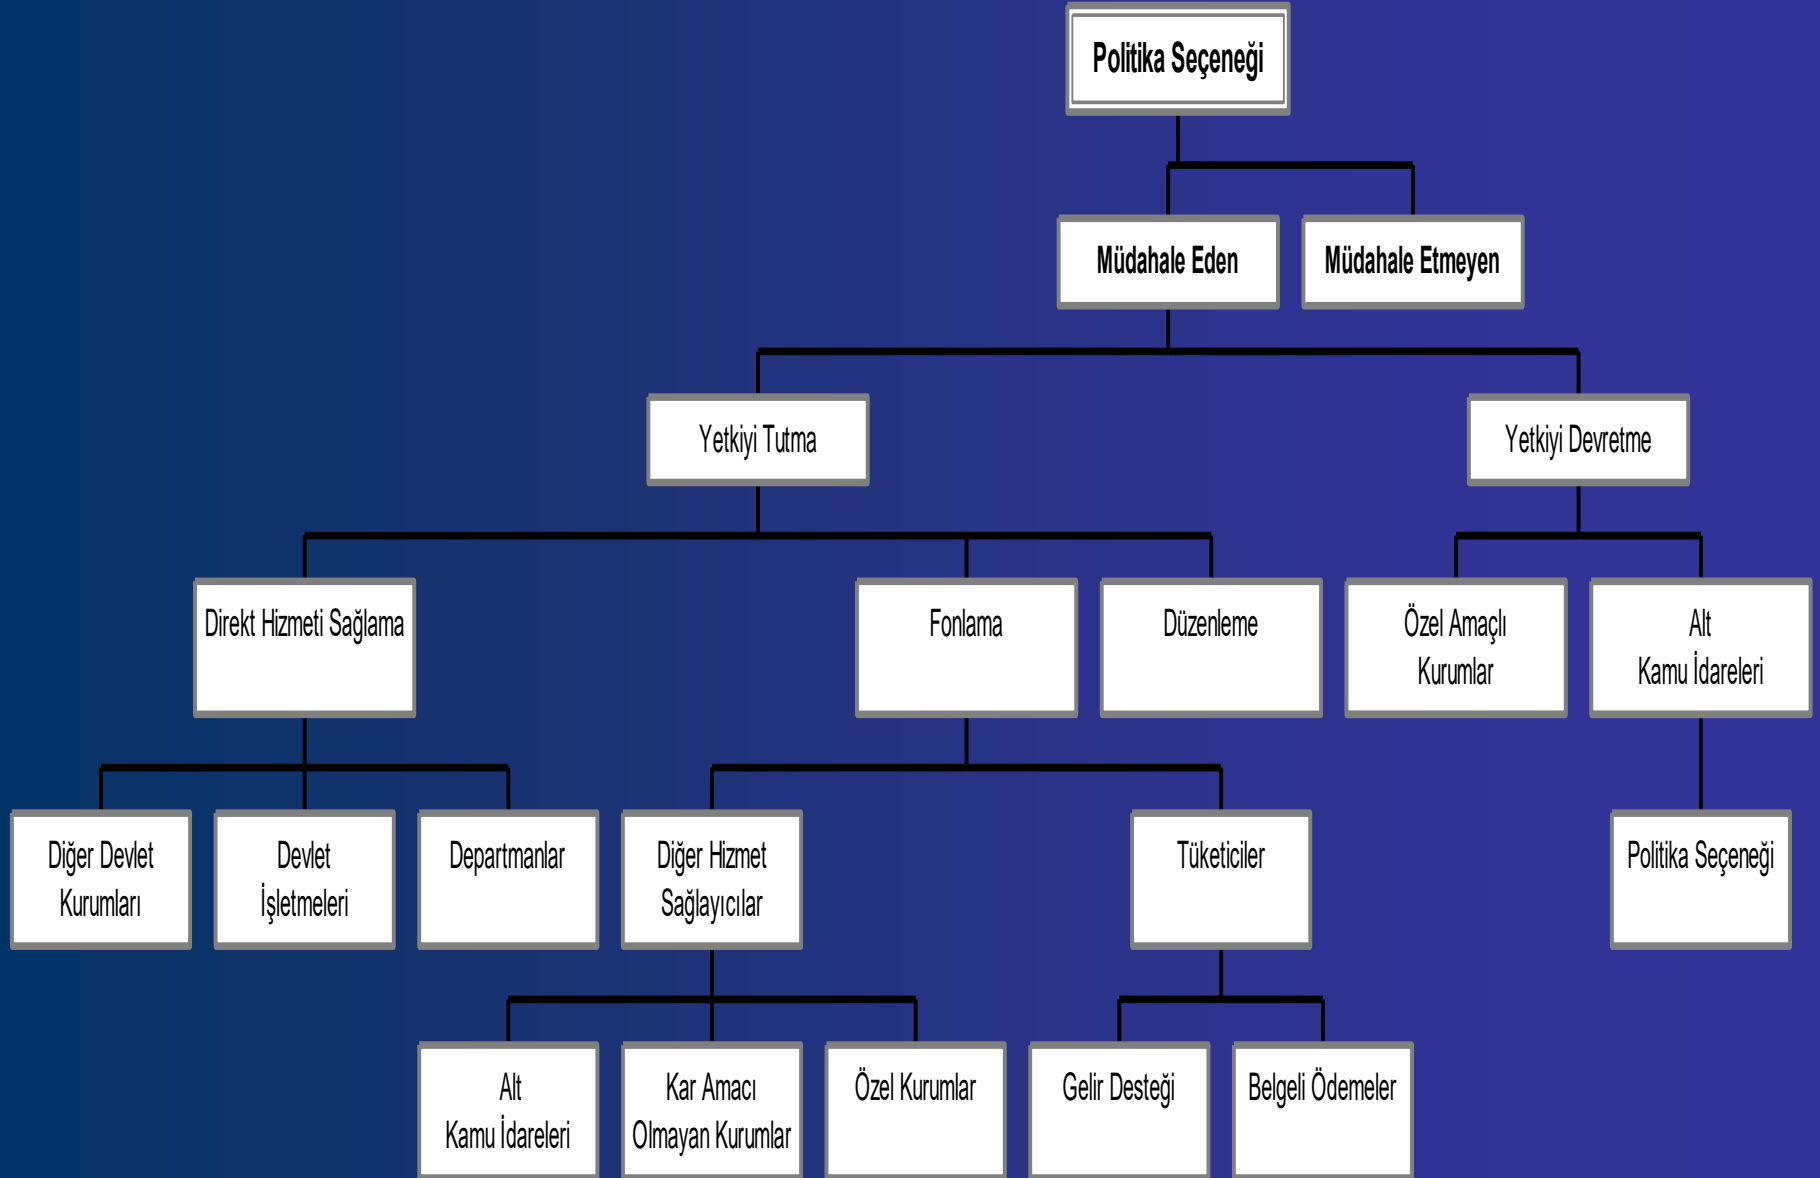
Politika Seçeneği

Müdahale Eden

Müdahale Etmeyen

Yetkiyi Tutma

Yetkiyi Devretme

Direkt Hizmeti Sağlama

Fonlama

Düzenleme

Özel Amaçlı Kurumlar

Alt Kamu İdareleri

Diğer Devlet Kurumları

Devlet İşletmeleri

Departmanlar

Diğer Hizmet Sağlayıcılar

Tüketiciler

Politika Seçeneği

Alt Kamu İdareleri

Kar Amacı Olmayan Kurumlar

Özel Kurumlar

Gelir Desteği

Belgeli Ödemeler